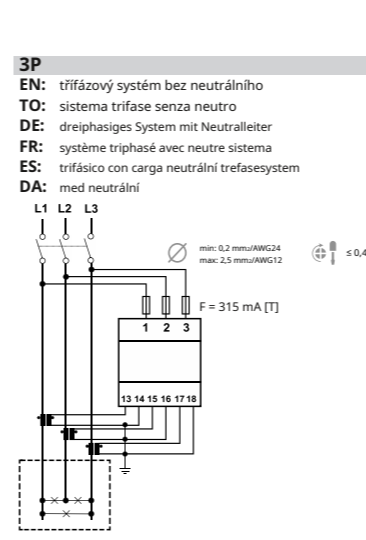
3P
EN: třífázový systém bez neutrálního
TO: sistema trifase senza neutro
DE: dreiphasiges System mit Neutralleiter
FR: système triphasé avec neutre sistema
ES: trifásico con carga neutrální trefasesystem
DA: med neutrální

L1 L2 L3

Ø min: 0,2 mm²/AWG24 max: 2,5 mm²/AWG12

≤ 0,4

F = 315 mA [T]

1 2 3

13 14 15 16 17 18